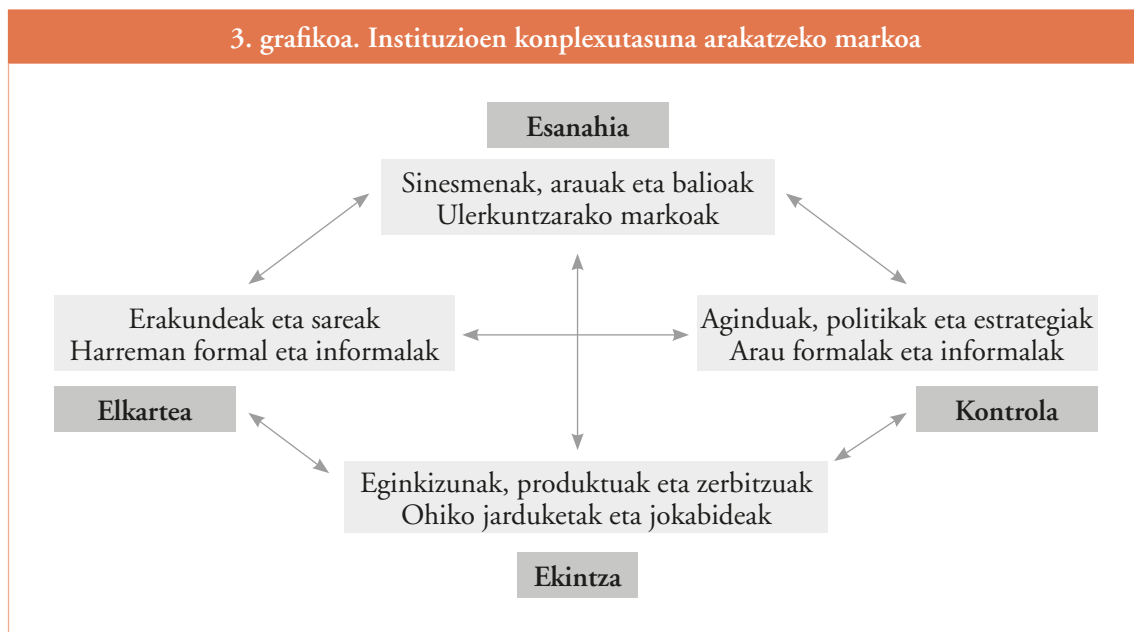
3. grafikoa. Instituzioen konplexutasuna arakatzeko markoa

Esanahia

Sinesmenak, arauak eta balioak
Ulerkuntzarako markoak

Erakundeak eta sareak
Harreman formal eta informalak

Aginduak, politikak eta estrategiak
Arau formalak eta informalak

Elkartea

Kontrola

Eginkizunak, produktuak eta zerbitzuak
Ohiko jarduketak eta jokabideak

Ekintza